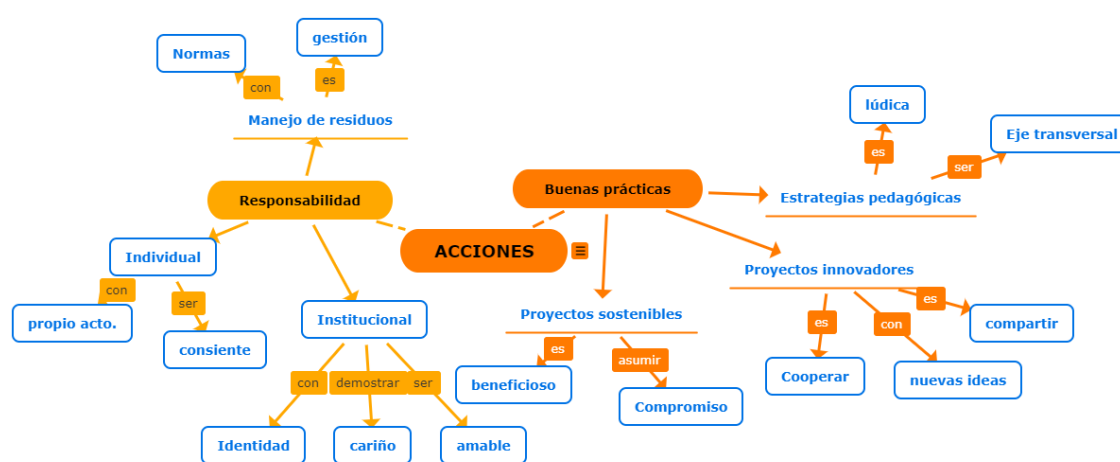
ACCIONES

Responsabilidad

Manejo de residuos

con

Normas

es

gestión

Individual

con

propio acto.

ser

consiente

Institucional

con

Identidad

demostrar

cariño

ser

amable

Buenas prácticas

Estrategias pedagógicas

es

lúdica

ser

Eje transversal

Proyectos sostenibles

es

beneficioso

asumir

Compromiso

Proyectos innovadores

es

Cooperar

con

nuevas ideas

es

compartir